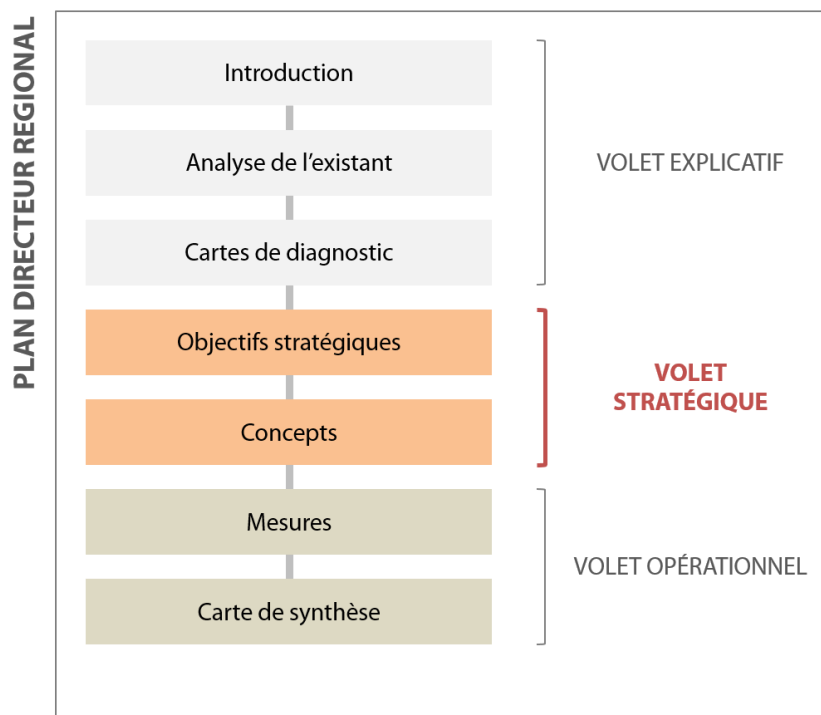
PLAN DIRECTEUR REGIONAL

Introduction

Analyse de l'existant

Cartes de diagnostic

VOLET EXPLICATIF

Objectifs stratégiques

Concepts

VOLET STRATÉGIQUE

Mesures

Carte de synthèse

VOLET OPÉRATIONNEL